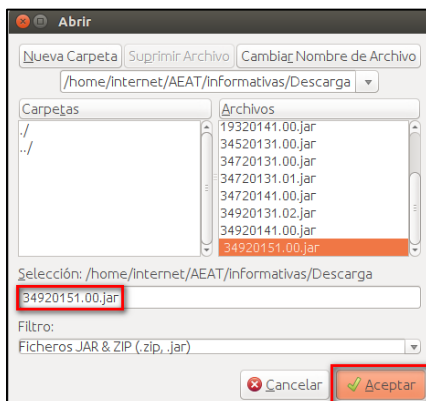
Abrir

Nueva Carpeta | Suprimir Archivo | Cambiar Nombre de Archivo

/home/internet/AEAT/informativas/Descarga

Carpetas
./
../

Archivos
19320141.00.jar
34520131.00.jar
34720131.00.jar
34720131.01.jar
34720141.00.jar
34920131.02.jar
34920141.00.jar
34920151.00.jar

Selección: /home/internet/AEAT/informativas/Descarga
34920151.00.jar

Filtro:
Ficheros JAR & ZIP (.zip, .jar)

Cancelar | Aceptar